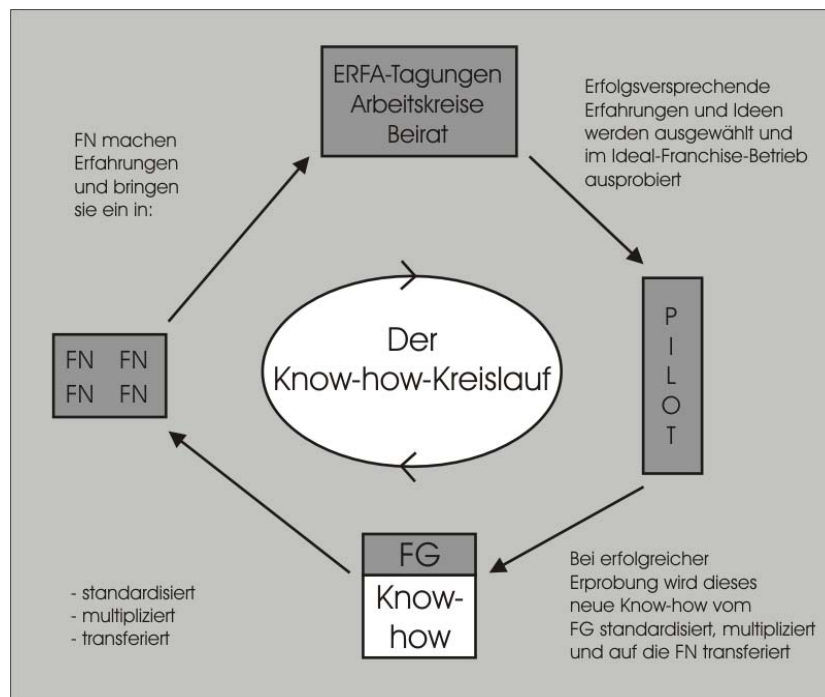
ERFA-Tagungen
Arbeitskreise
Beirat

Erfolgsversprechende Erfahrungen und Ideen werden ausgewählt und im Ideal-Franchise-Betrieb ausprobiert

FN machen Erfahrungen und bringen sie ein in:

Der
Know-how-Kreislauf

P
I
L
O
T

FN FN
FN FN

FG
Know-how

- standardisiert
- multipliziert
- transferiert

Bei erfolgreicher Erprobung wird dieses neue Know-how vom FG standardisiert, multipliziert und auf die FN transferiert